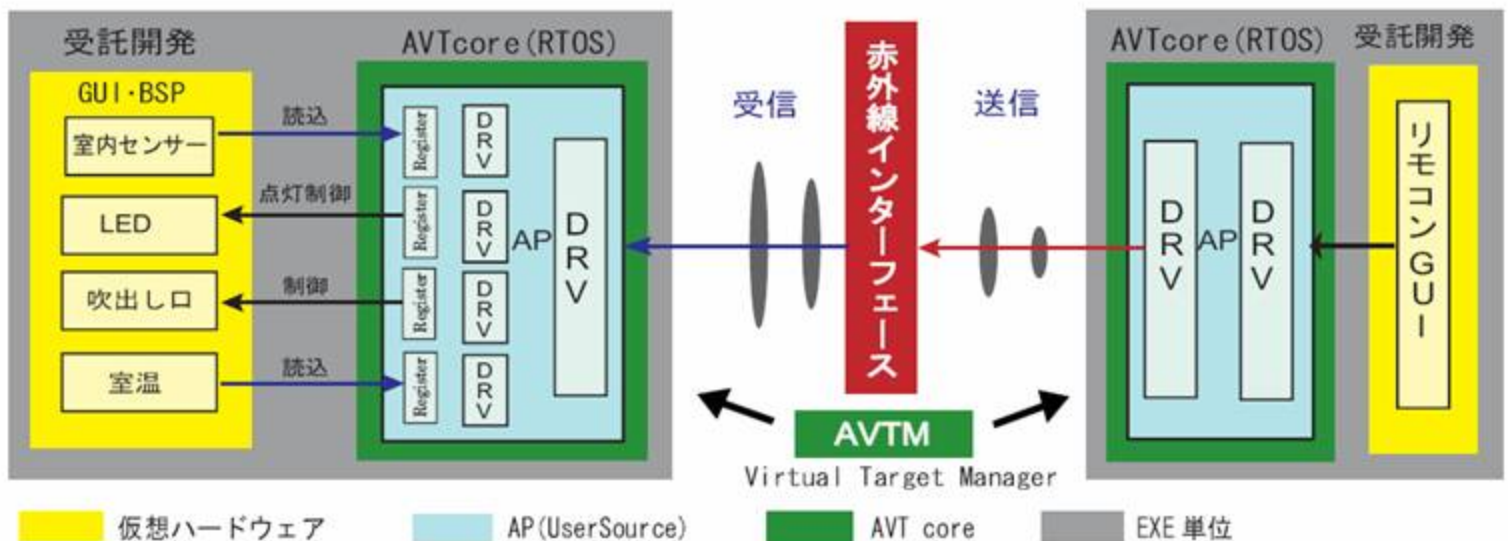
受託開発

GUI・BSP

室内センサー

LED

吹出し口

室温

読込

点灯制御

制御

読込

AVTcore(RTOS)

Register

Register

Register

Register

DRV

DRV

DRV

DRV

AP

DRV

受信

赤外線インターフェース

送信

AVTM

Virtual Target Manager

AVTcore(RTOS)

受託開発

DRV

AP

DRV

リモコンGUI

仮想ハードウェア

AP(UserSource)

AVT core

EXE単位